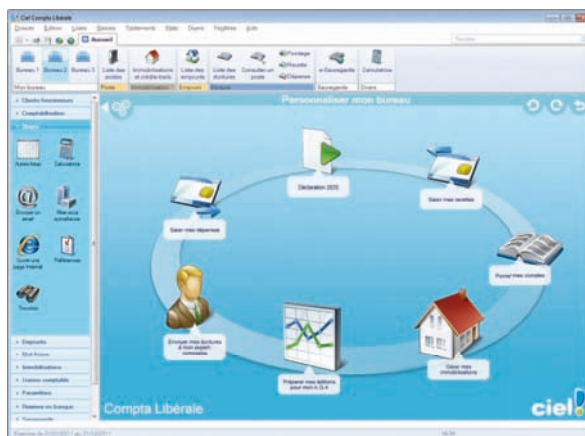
Ciel Compta Libérale

Dossier Edition Listes Saisies Traitements Etats Divers Fenêtres Aide

Accueil

Bureau 1 Bureau 2 Bureau 3

Mes bureaux

Liste des postes

Immobilisations et crédits-baux

Liste des emprunts

Liste des écritures

Consulter un poste

Pointage

Rapports

Dépenses

e-Sauvegarde

Calculatrice

Poste

Immobilisations

Emprunt

Banque

Sauvegarde

Divers

Clients fournisseurs

Comptabilité

Divers

Autres listes

Calculatrice

Envoyer un email

Mes suivis

Ouvrir une page Internet

Paramètres

Trouver

Emprunts

Etat Avanc

Immobilisations

Liaison comptable

Paramètres

Données en banque

Personnaliser mon bureau

Déclaration 2035

Saisir mes recettes

Saisir mes dépenses

Pointer mes comptes

Envoyer mes écritures à mon expert comptable

Gérer mes immobilisations

Préparer mes éditions pour mon A.G.A

Compta Libérale

ciel